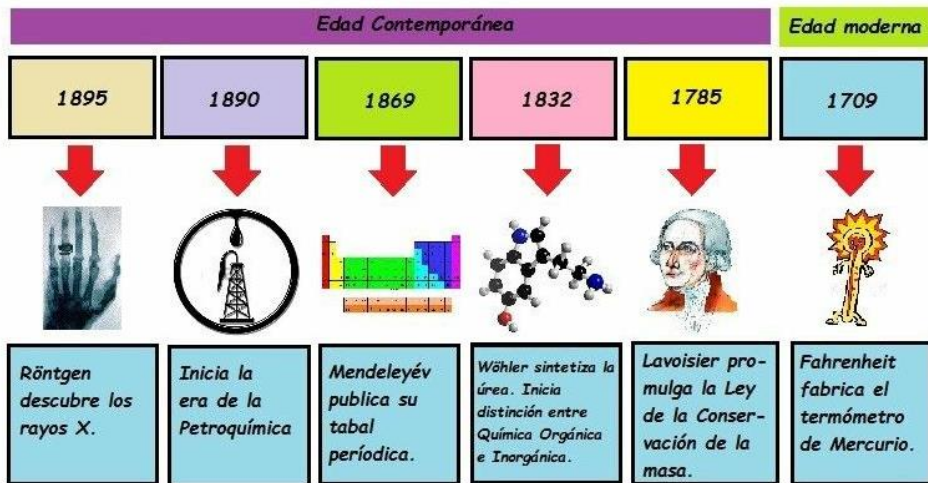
Edad Contemporánea

Edad moderna

| 1895 | 1890 | 1869 | 1832 | 1785 | 1709 |
|---|---|---|---|---|---|
| Röntgen descubre los rayos X. | Inicia la era de la Petroquímica | Mendeleyév publica su tabal períodica. | Wöhler sintetiza la úrea. Inicia distinción entre Química Orgánica e Inorgánica. | Lavoisier promulga la Ley de la Conservación de la masa. | Fahrenheit fabrica el termómetro de Mercurio. |